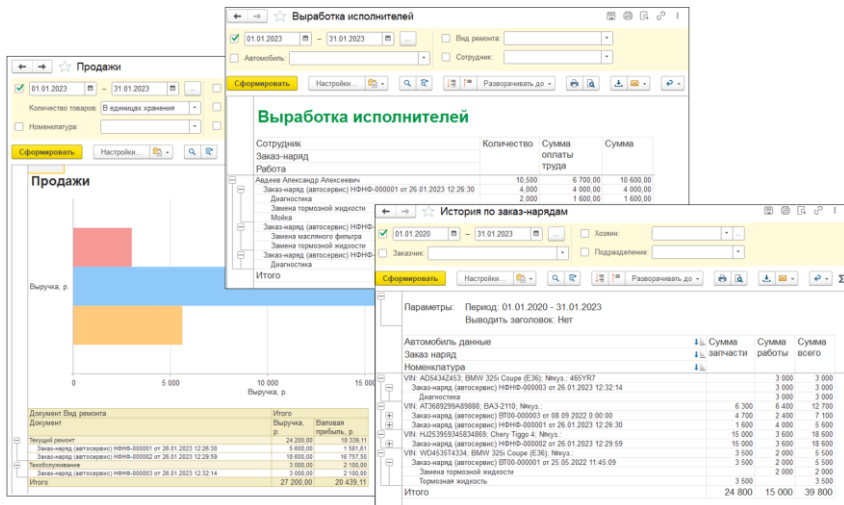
Продажи

01.01.2023 – 31.01.2023 ...

Количество товаров: В единицах хранения

Номенклатура:

Сформировать Настройки...

Продажи

Выручка, р.

0 5 000 10 000

Выручка, р.

| Документ.Вид ремонта | Итого | |
|---|---|---|
| Документ | Выручка, р. | Валовая прибыль, р. |
| Текущий ремонт | 24 200,00 | 18 339,11 |
| Заказ-наряд (автосервис) НФНФ-000001 от 26.01.2023 12:26:30 | 5 600,00 | 1 581,61 |
| Заказ-наряд (автосервис) НФНФ-000002 от 26.01.2023 12:29:59 | 18 600,00 | 16 757,50 |
| Техобслуживание | 3 000,00 | 2 100,00 |
| Заказ-наряд (автосервис) НФНФ-000001 от 26.01.2023 12:32:14 | 3 000,00 | 2 100,00 |
| Итого | 27 200,00 | 20 439,11 |

Выработка исполнителей

01.01.2023 – 31.01.2023 ...

Вид ремонта:

Автомобиль:

Сотрудник:

Сформировать Настройки... Разворачивать до

Выработка исполнителей

| Сотрудник | Количество | Сумма оплаты труда | Сумма |
|---|---|---|---|
| Заказ-наряд | | | |
| Работа | | | |
| Авдеев Александр Алексеевич | 10,500 | 6 700,00 | 10 600,00 |
| Заказ-наряд (автосервис) НФНФ-000001 от 26.01.2023 12:26:30 | 4,000 | 4 000,00 | 4 000,00 |
| Диагностика | 2,000 | 1 600,00 | 1 600,00 |
| Замена тормозной жидкости | | | |
| Мойка | | | |
| Заказ-наряд (автосервис) НФНФ- | | | |
| Замена масляного фильтра | | | |
| Замена тормозной жидкости | | | |
| Заказ-наряд (автосервис) НФНФ- | | | |
| Диагностика | | | |
| Итого | | | |

История по заказ-нарядам

01.01.2020 – 31.01.2023 ...

Хозяин:

Заказчик:

Подразделение:

Сформировать Настройки... Разворачивать до

Параметры: Период: 01.01.2020 - 31.01.2023
Выводить заголовок: Нет

| Автомобиль данные | Сумма запчасти | Сумма работы | Сумма всего |
|---|---|---|---|
| Заказ наряд | | | |
| Номенклатура | | | |
| VIN: AD5434Z453; BMW 325i Coupe (E36); Nkyз.: 465YR7 | | 3 000 | 3 000 |
| Заказ-наряд (автосервис) НФНФ-000001 от 26.01.2023 12:32:14 | | 3 000 | 3 000 |
| Диагностика | | 3 000 | 3 000 |
| VIN: AT3689299A89888; ВАЗ-2110; Nkyз.: | 6 300 | 6 400 | 12 700 |
| Заказ-наряд (автосервис) ВТ00-000003 от 08.09.2022 0:00:00 | 4 700 | 2 400 | 7 100 |
| Заказ-наряд (автосервис) НФНФ-000001 от 26.01.2023 12:26:30 | 1 600 | 4 000 | 5 600 |
| VIN: HJ253959345834869; Chery Tiggo 4; Nkyз.: | 15 000 | 3 600 | 18 600 |
| Заказ-наряд (автосервис) НФНФ-000002 от 26.01.2023 12:29:59 | 15 000 | 3 600 | 18 600 |
| VIN: WD4536T4334; BMW 325i Coupe (E36); Nkyз.: | 3 500 | 2 000 | 5 500 |
| Заказ-наряд (автосервис) ВТ00-000001 от 25.05.2022 11:45:09 | 3 500 | 2 000 | 5 500 |
| Замена тормозной жидкости | | 2 000 | 2 000 |
| Тормозная жидкость | 3 500 | | 3 500 |
| Итого | 24 800 | 15 000 | 39 800 |